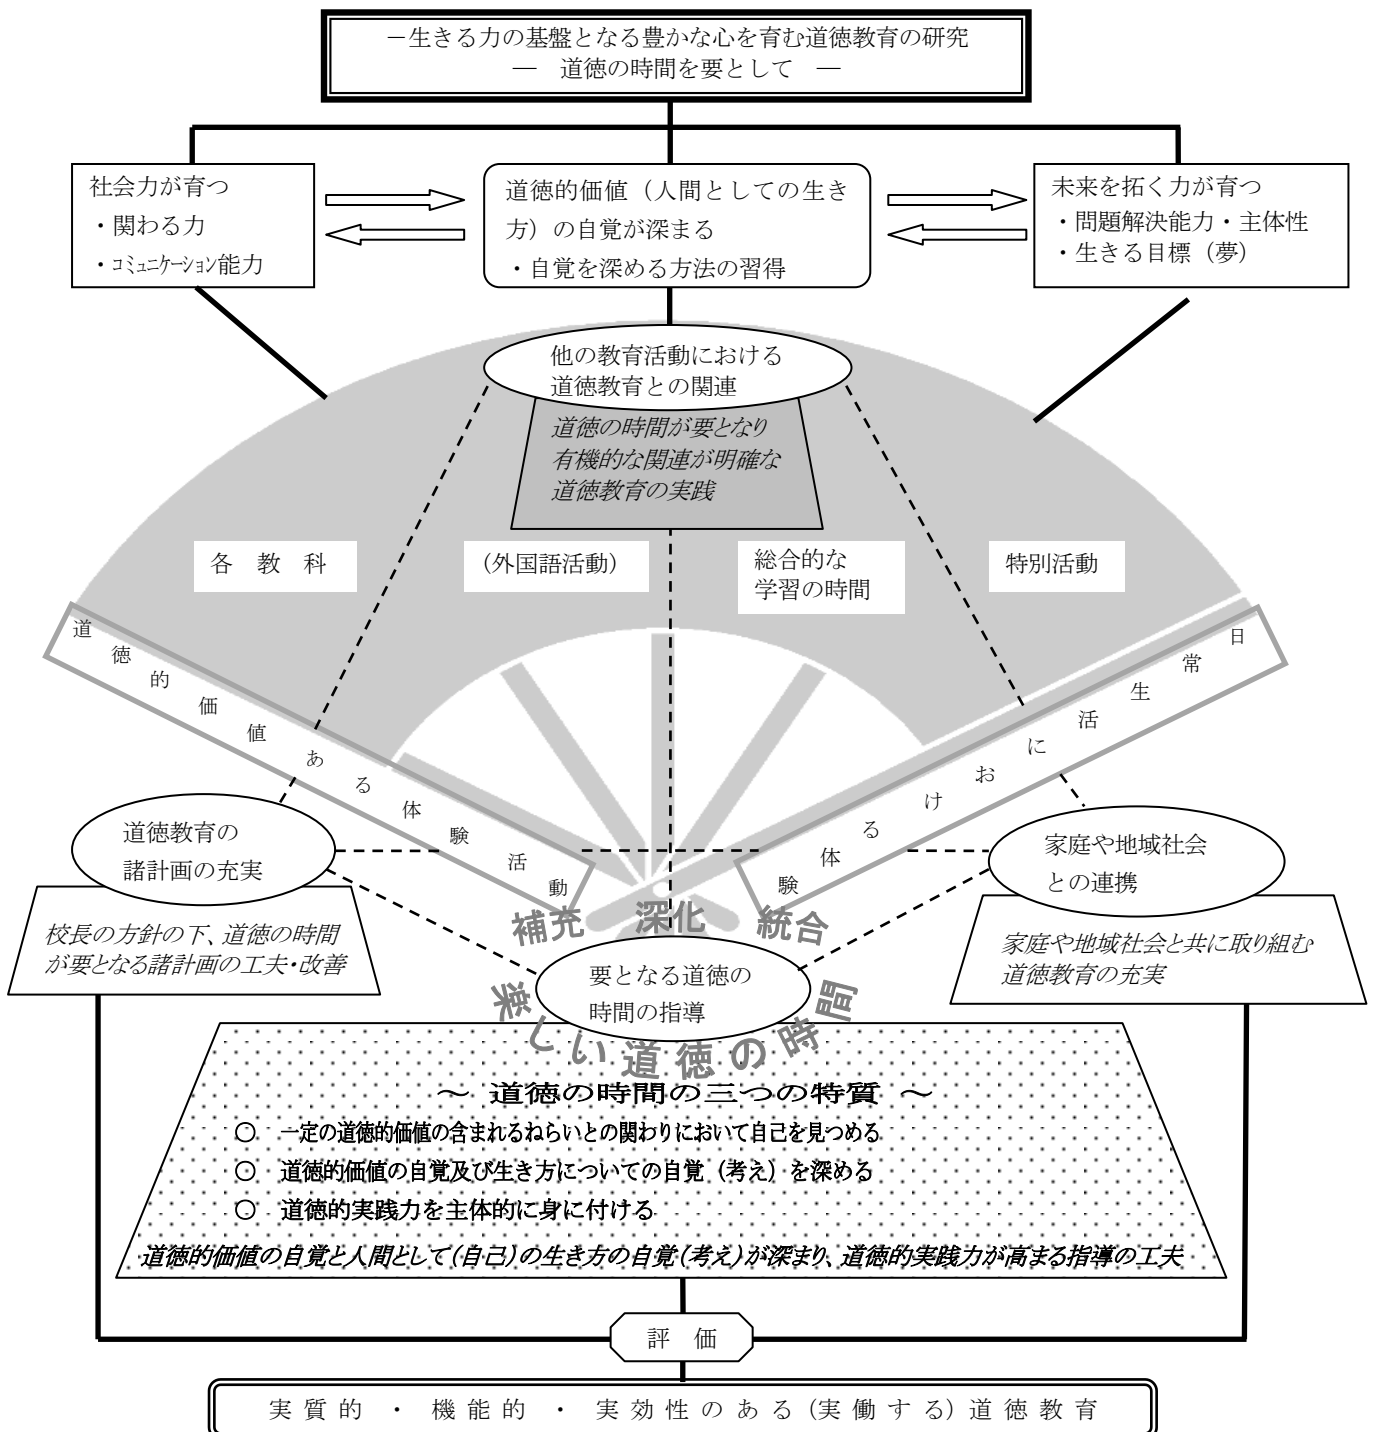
－生きる力の基盤となる豊かな心を育む道徳教育の研究
— 道徳の時間を要として —

社会力が育つ
・関わる力
・コミュニケーション能力

道徳的価値（人間としての生き方）の自覚が深まる
・自覚を深める方法の習得

未来を拓く力が育つ
・問題解決能力・主体性
・生きる目標（夢）

他の教育活動における道徳教育との関連

道徳の時間が要となり有機的な関連が明確な道徳教育の実践

各 教 科

（外国語活動）

総合的な学習の時間

特別活動

道徳的価値ある体験活動

日常生活における体験

道徳教育の諸計画の充実

校長の方針の下、道徳の時間が要となる諸計画の工夫・改善

家庭や地域社会との連携

家庭や地域社会と共に取り組む道徳教育の充実

補充 深化 統合

要となる道徳の時間の指導

楽しい道徳の時間

～ 道徳の時間の三つの特質 ～
○ 一定の道徳的価値の含まれるねらいとの関わりにおいて自己を見つめる
○ 道徳的価値の自覚及び生き方についての自覚（考え）を深める
○ 道徳的実践力を主体的に身に付ける

道徳的価値の自覚と人間として（自己）の生き方の自覚（考え）が深まり、道徳的実践力が高まる指導の工夫

評 価

実質的 ・ 機能的 ・ 実効性のある（実働する）道徳教育